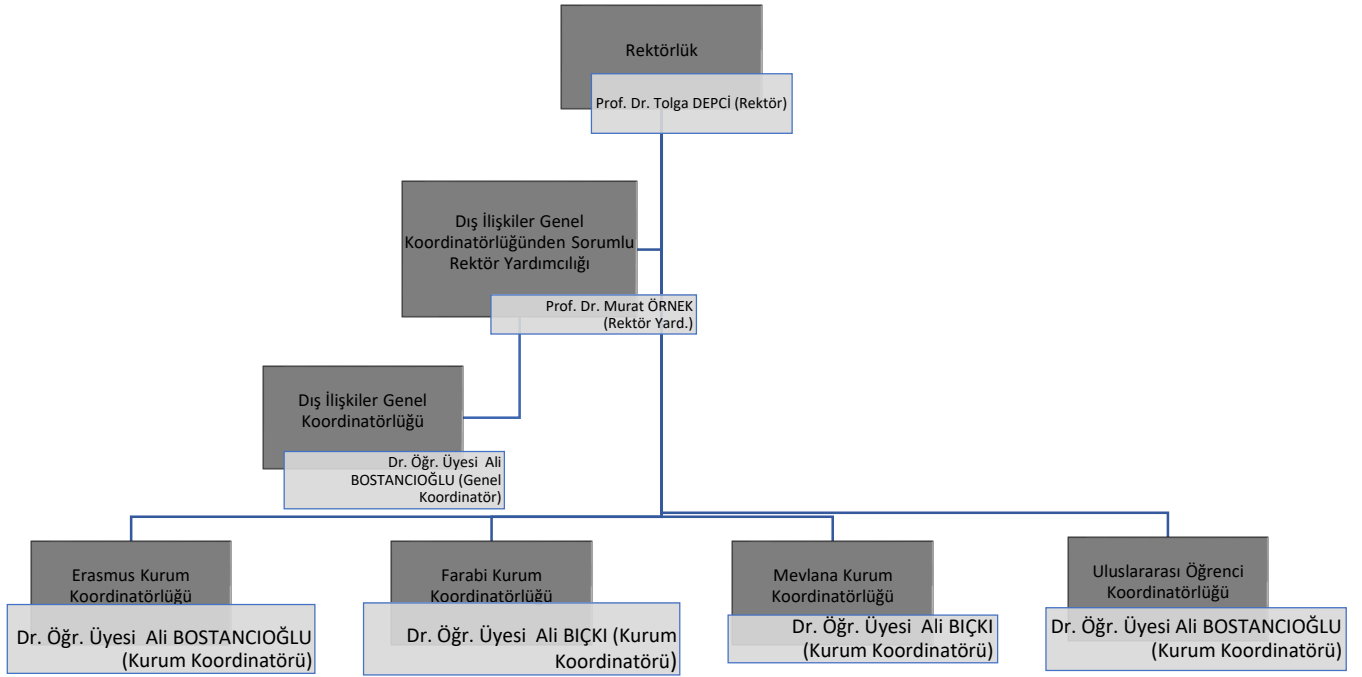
Rektörlük

Prof. Dr. Tolga DEPCİ (Rektör)

Dış İlişkiler Genel Koordinatörlüğünden Sorumlu Rektör Yardımcılığı

Prof. Dr. Murat ÖRNEK (Rektör Yard.)

Dış İlişkiler Genel Koordinatörlüğü

Dr. Öğr. Üyesi Ali BOSTANCIOĞLU (Genel Koordinatör)

Erasmus Kurum Koordinatörlüğü

Dr. Öğr. Üyesi Ali BOSTANCIOĞLU (Kurum Koordinatörü)

Farabi Kurum Koordinatörlüğü

Dr. Öğr. Üyesi Ali BIÇKI (Kurum Koordinatörü)

Mevlana Kurum Koordinatörlüğü

Dr. Öğr. Üyesi Ali BIÇKI (Kurum Koordinatörü)

Uluslararası Öğrenci Koordinatörlüğü

Dr. Öğr. Üyesi Ali BOSTANCIOĞLU (Kurum Koordinatörü)